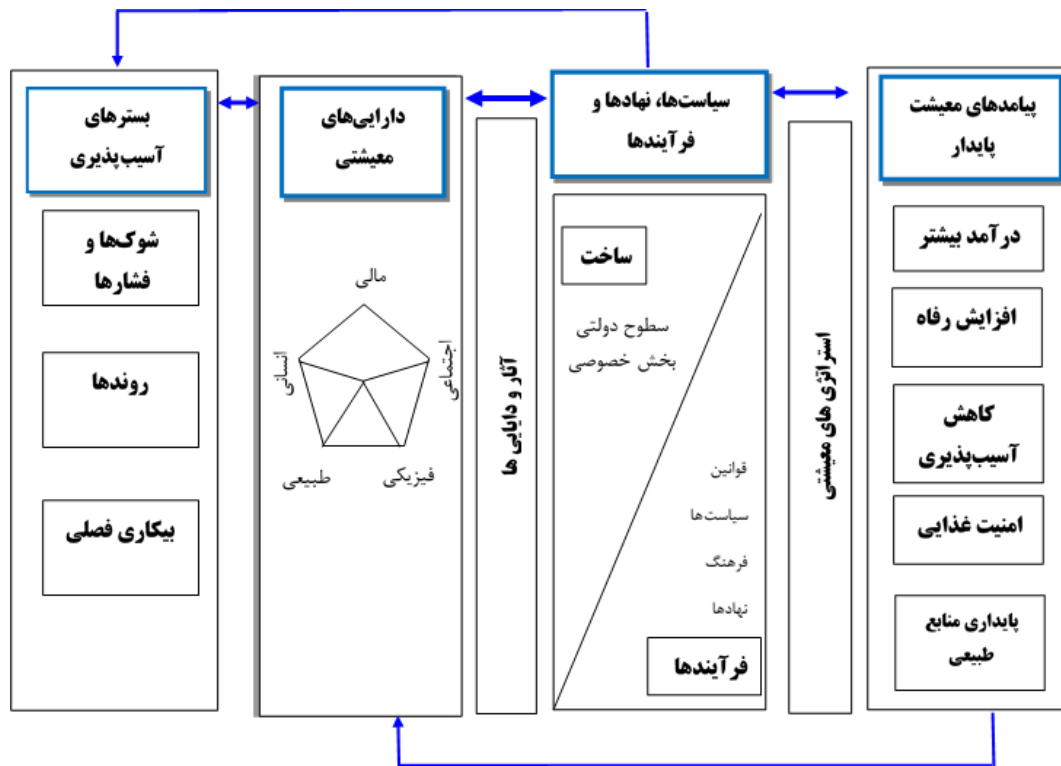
پیامدهای معیشت پایدار

درآمد بیشتر

افزایش رفاه

کاهش آسیب‌پذیری

امنیت غذایی

پایداری منابع طبیعی

استراتژی های معیشتی

سیاست‌ها، نهادها و فرآیندها

ساخت

سطوح دولتی
بخش خصوصی

قوانین
سیاست‌ها
فرهنگ
نهادها

فرآیندها

آثار و دارایی ها

دارایی‌های معیشتی

مالی
اجتماعی
فیزیکی
طبیعی
انسانی

بسترهای آسیب‌پذیری

شوک‌ها و فشارها

روندها

بیکاری فصلی